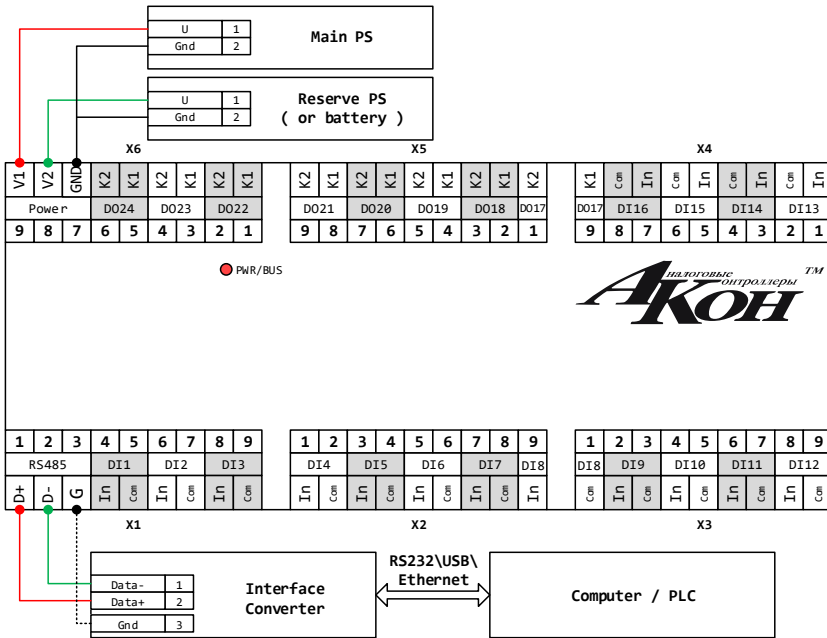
| U | 1 |
|---|---|
| Gnd | 2 |

Main PS

| U | 1 |
|---|---|
| Gnd | 2 |

Reserve PS
( or battery )

X6

| V1 | V2 | GND | K2 | K1 | K2 | K1 | K2 | K1 |
|---|---|---|---|---|---|---|---|---|
| Power | | | DO24 | | DO23 | | DO22 | |
| 9 | 8 | 7 | 6 | 5 | 4 | 3 | 2 | 1 |

X5

| K2 | K1 | K2 | K1 | K2 | K1 | K2 | K1 | K2 |
|---|---|---|---|---|---|---|---|---|
| DO21 | | DO20 | | DO19 | | DO18 | | DO17 |
| 9 | 8 | 7 | 6 | 5 | 4 | 3 | 2 | 1 |

X4

| K1 | Com | In | Com | In | Com | In | Com | In |
|---|---|---|---|---|---|---|---|---|
| DO17 | DI16 | | DI15 | | DI14 | | DI13 | |
| 9 | 8 | 7 | 6 | 5 | 4 | 3 | 2 | 1 |

PWR/BUS

Аналоговые контроллеры TM
АКОН

| 1 | 2 | 3 | 4 | 5 | 6 | 7 | 8 | 9 |
|---|---|---|---|---|---|---|---|---|
| RS485 | | | DI1 | | DI2 | | DI3 | |
| D+ | D- | G | In | Com | In | Com | In | Com |

X1

| 1 | 2 | 3 | 4 | 5 | 6 | 7 | 8 | 9 |
|---|---|---|---|---|---|---|---|---|
| DI4 | | DI5 | | DI6 | | DI7 | | DI8 |
| In | Com | In | Com | In | Com | In | Com | In |

X2

| 1 | 2 | 3 | 4 | 5 | 6 | 7 | 8 | 9 |
|---|---|---|---|---|---|---|---|---|
| DI8 | DI9 | | DI10 | | DI11 | | DI12 | |
| Com | In | Com | In | Com | In | Com | In | Com |

X3

| Data- | 1 |
|---|---|
| Data+ | 2 |
| Gnd | 3 |

Interface Converter

RS232\USB\ Ethernet

Computer / PLC